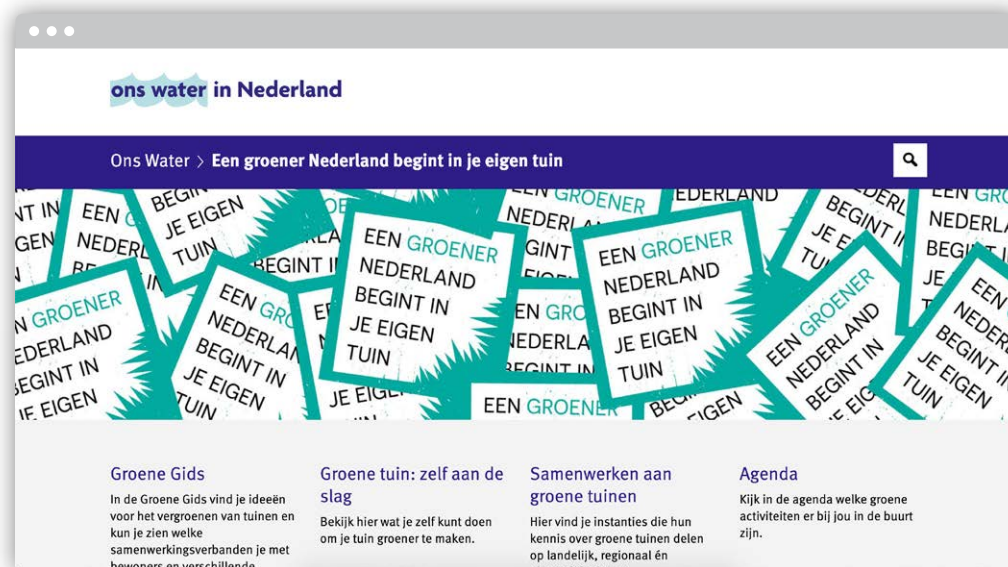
ons water in Nederland

Ons Water > Een groener Nederland begint in je eigen tuin

EEN GROENER NEDERLAND BEGINT IN JE EIGEN TUIN

Groene Gids
In de Groene Gids vind je ideeën voor het vergroenen van tuinen en kun je zien welke samenwerkingsverbanden je met bewoners en verschillende

Groene tuin: zelf aan de slag
Bekijk hier wat je zelf kunt doen om je tuin groener te maken.

Samenwerken aan groene tuinen
Hier vind je instanties die hun kennis over groene tuinen delen op landelijk, regionaal én

Agenda
Kijk in de agenda welke groene activiteiten er bij jou in de buurt zijn.